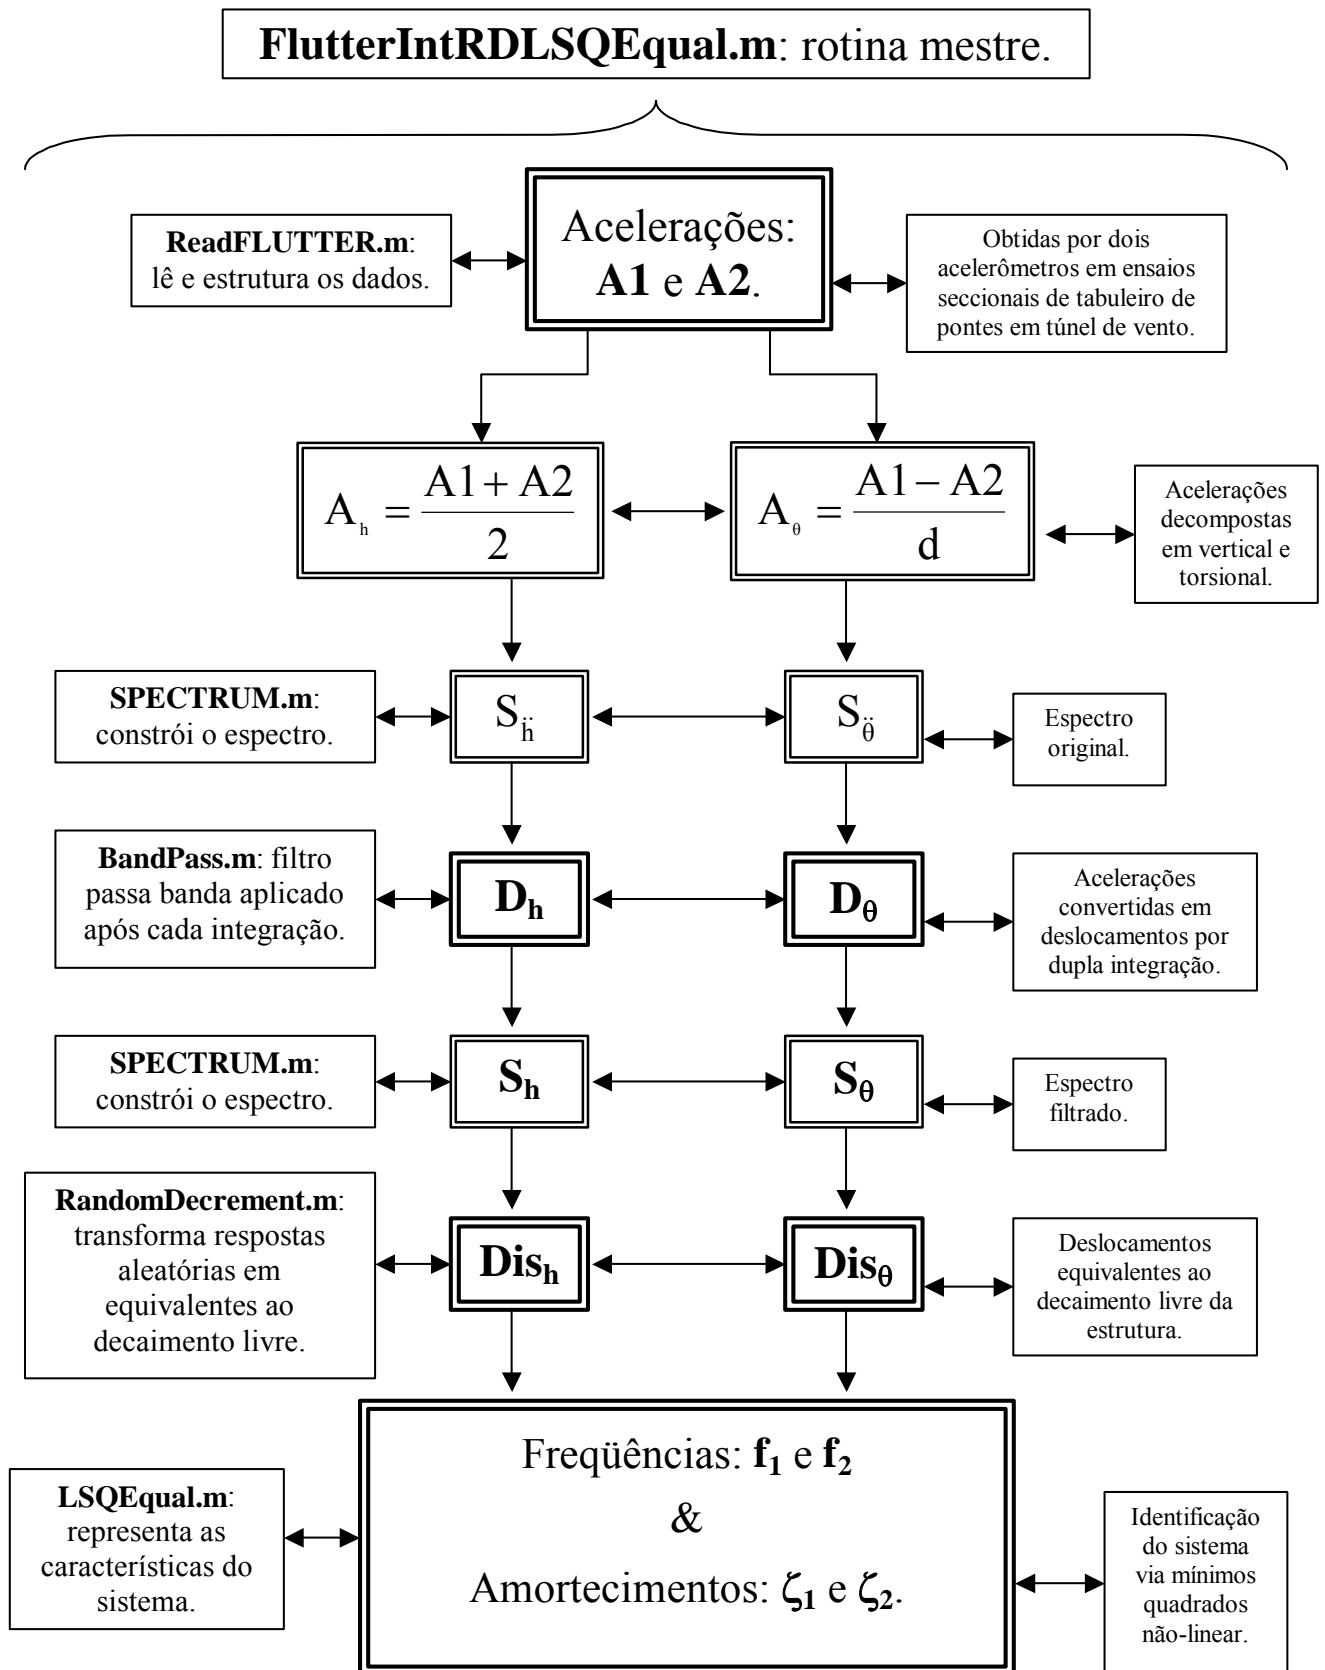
**FlutterIntRDLSQEqual.m**: rotina mestre.

**ReadFLUTTER.m**: lê e estrutura os dados.

Acelerações: **A1** e **A2**.

Obtidas por dois acelerômetros em ensaios seccionais de tabuleiro de pontes em túnel de vento.

$A_h = \frac{A1 + A2}{2}$

$A_\theta = \frac{A1 - A2}{d}$

Acelerações decompostas em vertical e torsional.

**SPECTRUM.m**: constrói o espectro.

$S_{\ddot{h}}$

$S_{\ddot{\theta}}$

Espectro original.

**BandPass.m**: filtro passa banda aplicado após cada integração.

$\mathbf{D_h}$

$\mathbf{D_\theta}$

Acelerações convertidas em deslocamentos por dupla integração.

**SPECTRUM.m**: constrói o espectro.

$\mathbf{S_h}$

$\mathbf{S_\theta}$

Espectro filtrado.

**RandomDecrement.m**: transforma respostas aleatórias em equivalentes ao decaimento livre.

$\mathbf{Dis_h}$

$\mathbf{Dis_\theta}$

Deslocamentos equivalentes ao decaimento livre da estrutura.

**LSQEqual.m**: representa as características do sistema.

Freqüências: $\mathbf{f_1}$ e $\mathbf{f_2}$
&
Amortecimentos: $\zeta_1$ e $\zeta_2$.

Identificação do sistema via mínimos quadrados não-linear.